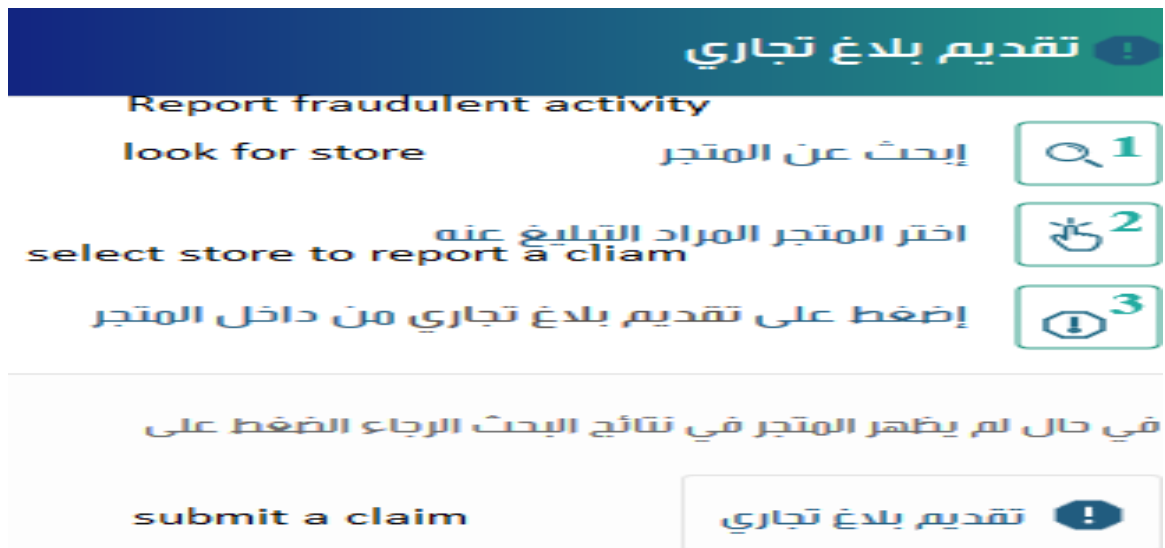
تقديم بلاغ تجاري

Report fraudulent activity

1 إبحث عن المتجر

look for store

2 اختر المتجر المراد التبليغ عنه

select store to report a cliam

3 إضغط على تقديم بلاغ تجاري من داخل المتجر

في حال لم يظهر المتجر في نتائج البحث الرجاء الضغط على

تقديم بلاغ تجاري

submit a claim